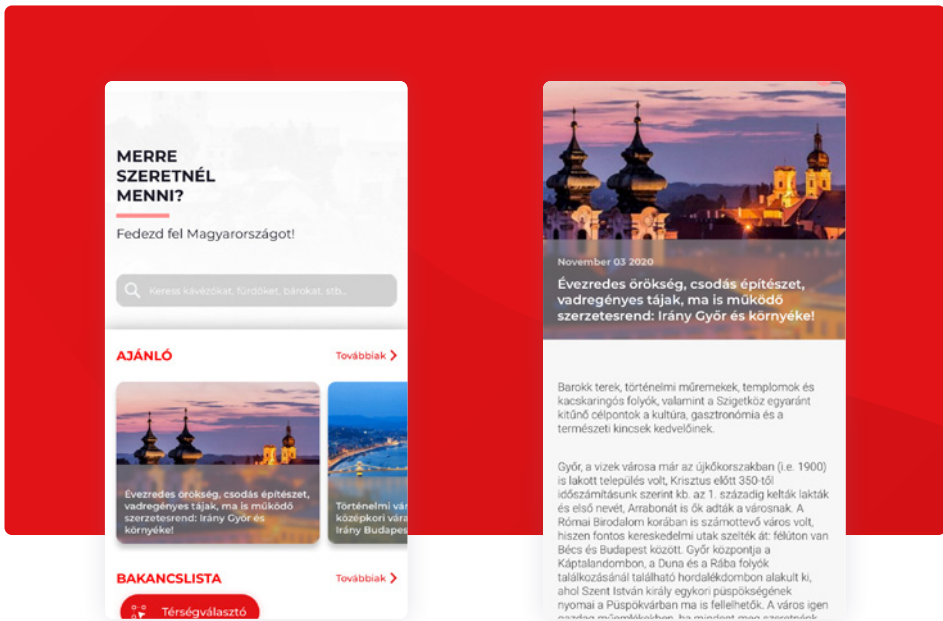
MERRE SZERETNÉL MENNI?

Fedezd fel Magyarországot!

Keress kávézókat, fürdőket, barokat, stb...

AJÁNLÓ

Továbbiak

Évezredes örökség, csodás építészet, vadregényes tájak, ma is működő szerzetesrend: Irány Győr és környéke!

Történelmi vár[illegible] középkori vára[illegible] Irány Budapes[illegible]

BAKANCSLISTA

Továbbiak

Térségválasztó

November 03 2020

Évezredes örökség, csodás építészet, vadregényes tájak, ma is működő szerzetesrend: Irány Győr és környéke!

Barokk terek, történelmi műremekek, templomok és kacskaringós folyók, valamint a Szigetköz egyaránt kitűnő célpontok a kultúra, gasztronómia és a természeti kincsek kedvelőinek.

Győr, a vizek városa már az újkőkorszakban (i.e. 1900) is lakott település volt, Krisztus előtt 350-től időszámításunk szerint kb. az 1. századig kelták lakták és első nevét, Arrabonát is ők adták a városnak. A Római Birodalom korában is számottevő város volt, hiszen fontos kereskedelmi utak szelték át: félúton van Bécs és Budapest között. Győr központja a Káptalandombon, a Duna és a Rába folyók találkozásánál található hordalékdombon alakult ki, ahol Szent István király egykori püspökségének nyomai a Püspökvárban ma is fellelhetők. A város igen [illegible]